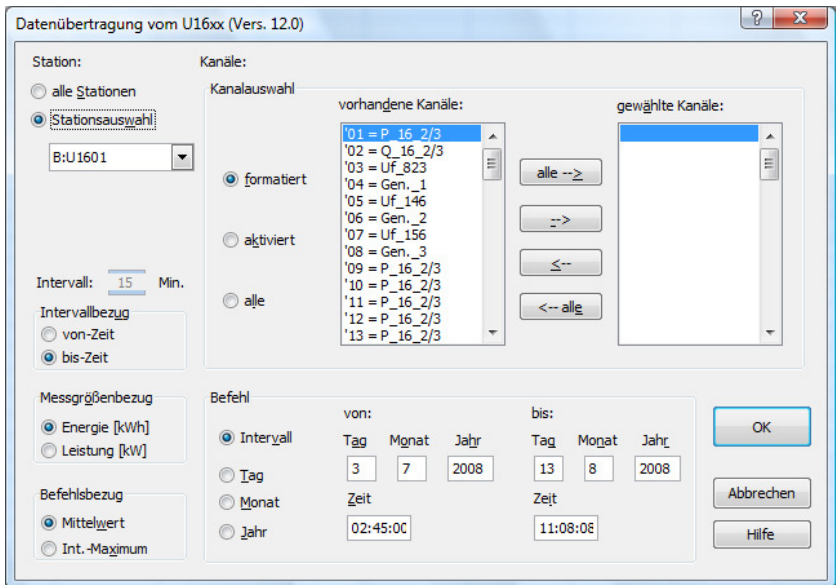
Datenübertragung vom U16xx (Vers. 12.0)

?
X

Station:
alle Stationen
Stationsauswahl
B:U1601

Intervall: 15 Min.

Intervallbezug
von-Zeit
bis-Zeit

Messgrößenbezug
Energie [kWh]
Leistung [kW]

Befehlsbezug
Mittelwert
Int.-Maximum

Kanäle:
Kanalauswahl
formatiert
aktiviert
alle

vorhandene Kanäle:
'01 = P_16_2/3
'02 = Q_16_2/3
'03 = Uf_823
'04 = Gen._1
'05 = Uf_146
'06 = Gen._2
'07 = Uf_156
'08 = Gen._3
'09 = P_16_2/3
'10 = P_16_2/3
'11 = P_16_2/3
'12 = P_16_2/3
'13 = P_16_2/3

alle -->
-->
<--
<-- alle

gewählte Kanäle:

Befehl
Intervall
Tag
Monat
Jahr

von:
Tag Monat Jahr
3 7 2008
Zeit
02:45:00

bis:
Tag Monat Jahr
13 8 2008
Zeit
11:08:08

OK
Abbrechen
Hilfe